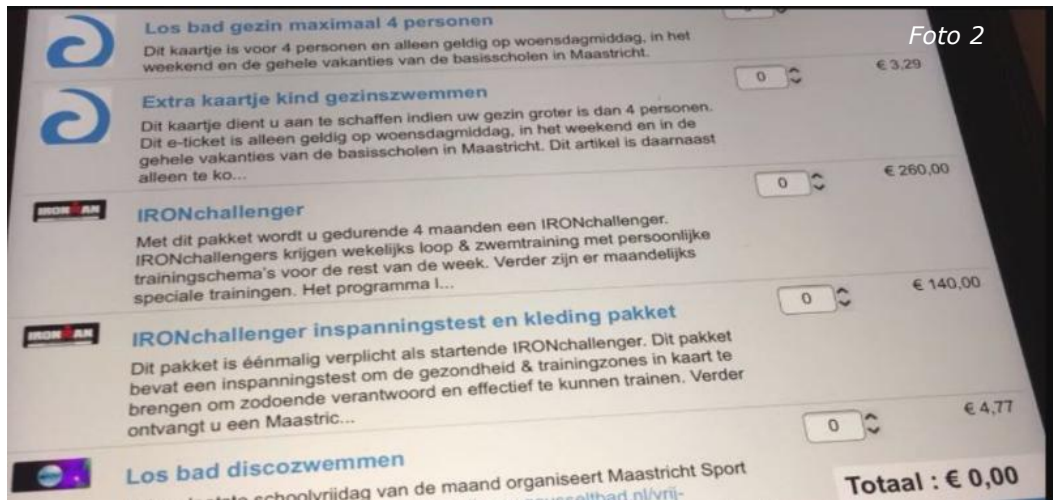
Foto 2

Los bad gezin maximaal 4 personen

Dit kaartje is voor 4 personen en alleen geldig op woensdagmiddag, in het weekend en de gehele vakanties van de basisscholen in Maastricht.

0

€ 3,29

Extra kaartje kind gezinszwemmen

Dit kaartje dient u aan te schaffen indien uw gezin groter is dan 4 personen. Dit e-ticket is alleen geldig op woensdagmiddag, in het weekend en in de gehele vakanties van de basisscholen in Maastricht. Dit artikel is daarnaast alleen te ko...

0

€ 260,00

IRONMAN

IRONchallenger

Met dit pakket wordt u gedurende 4 maanden een IRONchallenger. IRONchallengers krijgen wekelijks loop & zwemtraining met persoonlijke trainingschema's voor de rest van de week. Verder zijn er maandelijks speciale trainingen. Het programma I...

0

€ 140,00

IRONMAN

IRONchallenger inspanningstest en kleding pakket

Dit pakket is éénmalig verplicht als startende IRONchallenger. Dit pakket bevat een inspanningstest om de gezondheid & trainingzones in kaart te brengen om zodoende verantwoord en effectief te kunnen trainen. Verder ontvangt u een Maastric...

0

€ 4,77

Los bad discozwemmen

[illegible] schoolvrijdag van de maand organiseert Maastricht Sport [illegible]

Totaal : € 0,00